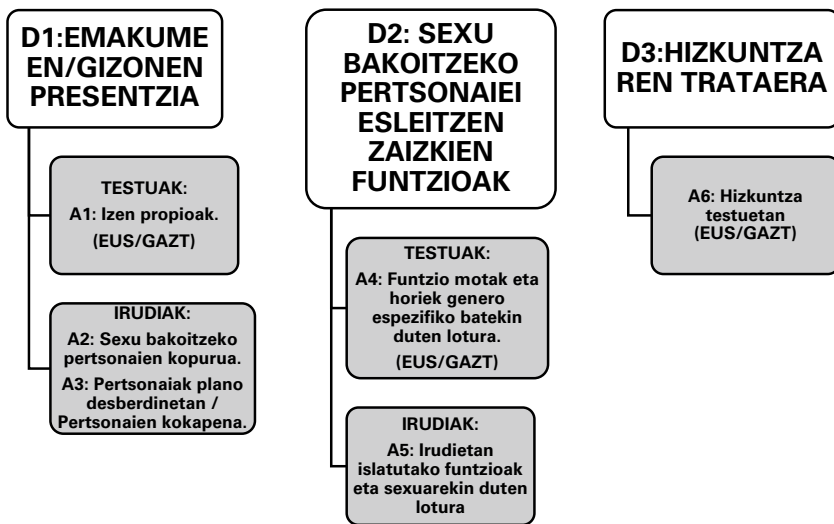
D1:EMAKUMEEN/GIZONEN PRESENTZIA

TESTUAK:
A1: Izen propioak.
(EUS/GAZT)

IRUDIAK:
A2: Sexu bakoitzeko pertsonaien kopurua.
A3: Pertsonaiak plano desberdinetan / Pertsonaien kokapena.

D2: SEXU BAKOITZEKO PERTSONAIEI ESLEITZEN ZAIZKIEN FUNTZIOAK

TESTUAK:
A4: Funtzio motak eta horiek genero espezifiko batekin duten lotura.
(EUS/GAZT)

IRUDIAK:
A5: Irudietan islatutako funtzioak eta sexuarekin duten lotura

D3:HIZKUNTZAREN TRATAERA

A6: Hizkuntza testuetan
(EUS/GAZT)